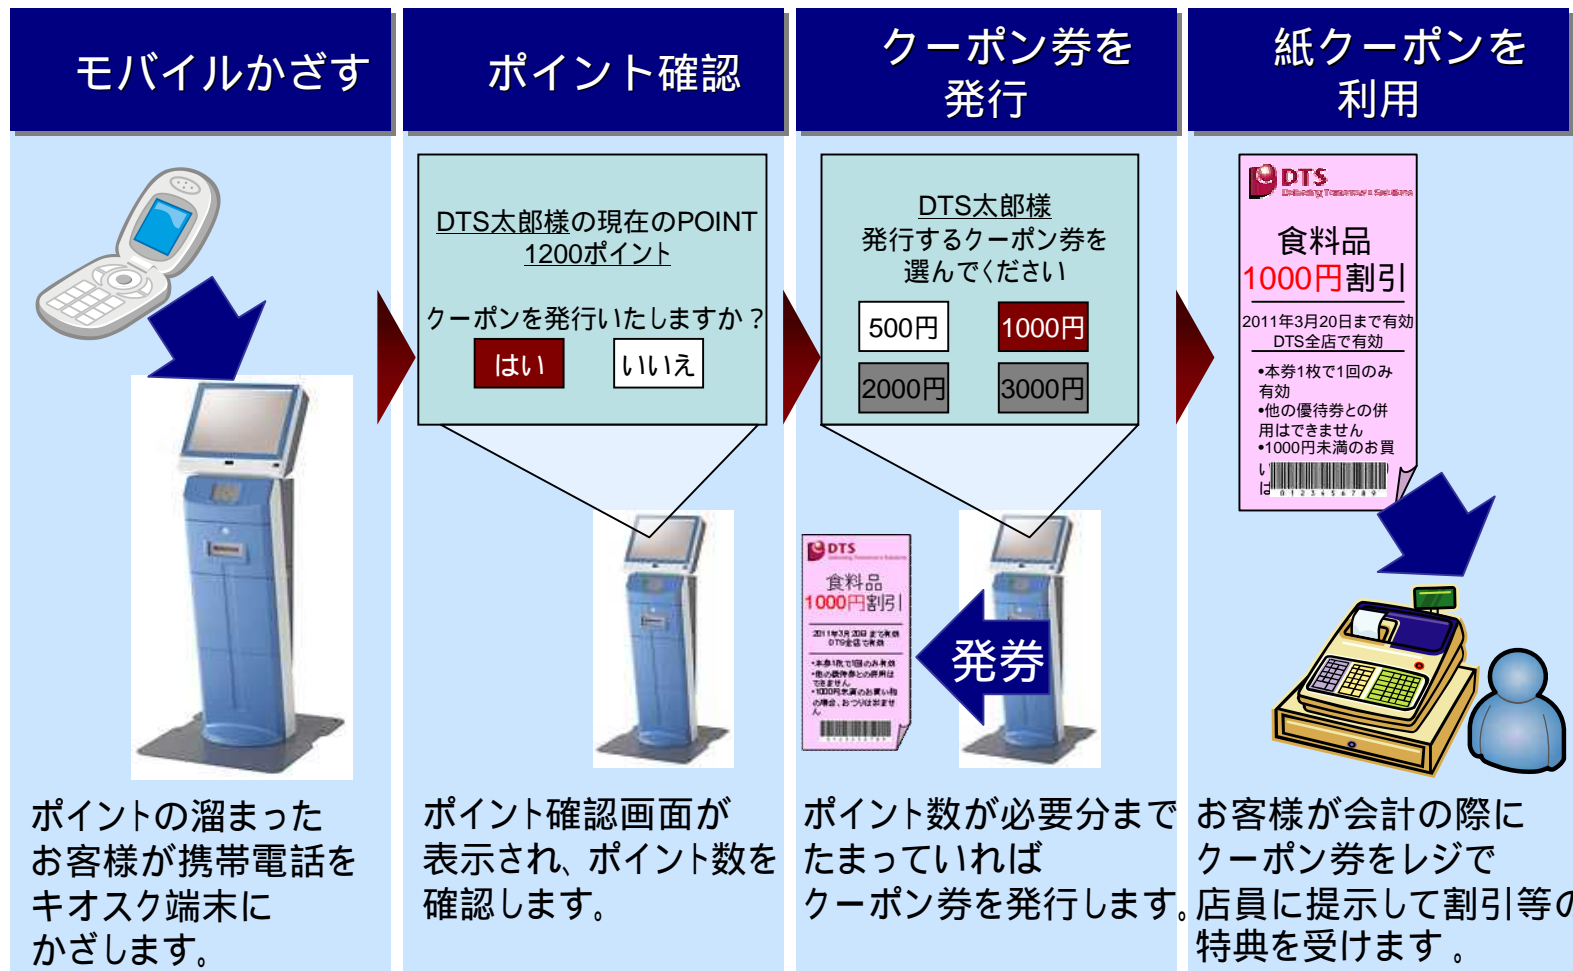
モバイルかざす

ポイントの溜まったお客様が携帯電話をキオスク端末にかざします。

ポイント確認

DTS太郎様の現在のPOINT
1200ポイント

クーポンを発行いたしますか？

はい

いいえ

ポイント確認画面が表示され、ポイント数を確認します。

クーポン券を発行

DTS太郎様
発行するクーポン券を選んでください

500円

1000円

2000円

3000円

DTS

食料品
1000円割引

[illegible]

発券

ポイント数が必要分までたまっていればクーポン券を発行します。

紙クーポンを利用

DTS

食料品
1000円割引

2011年3月20日まで有効
DTS全店で有効

•本券1枚で1回のみ有効
•他の優待券との併用はできません
•1000円未満のお買

い
は

0 1 2 3 4 5 6 7 8 9

お客様が会計の際にクーポン券をレジで店員に提示して割引等の特典を受けます。